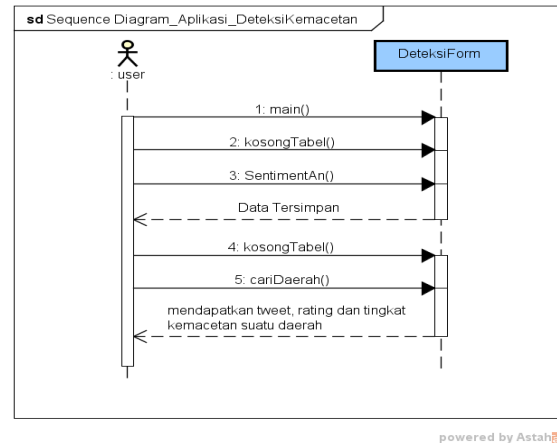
sd Sequence Diagram_Aplikasi_DeteksiKemacetan

: user

DeteksiForm

1: main()

2: kosongTabel()

3: SentimentAn()

Data Tersimpan

4: kosongTabel()

5: cariDaerah()

mendapatkan tweet, rating dan tingkat kemacetan suatu daerah

powered by Astah